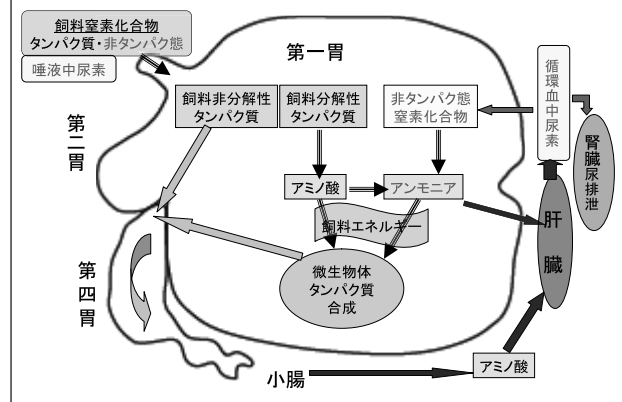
飼料窒素化合物
タンパク質・非タンパク態

唾液中尿素

第一胃

第二胃

飼料非分解性タンパク質

飼料分解性タンパク質

非タンパク態窒素化合物

循環血中尿素

腎臓尿排泄

アミノ酸

アンモニア

飼料エネルギー

肝臓

第四胃

微生物体タンパク質合成

小腸

アミノ酸